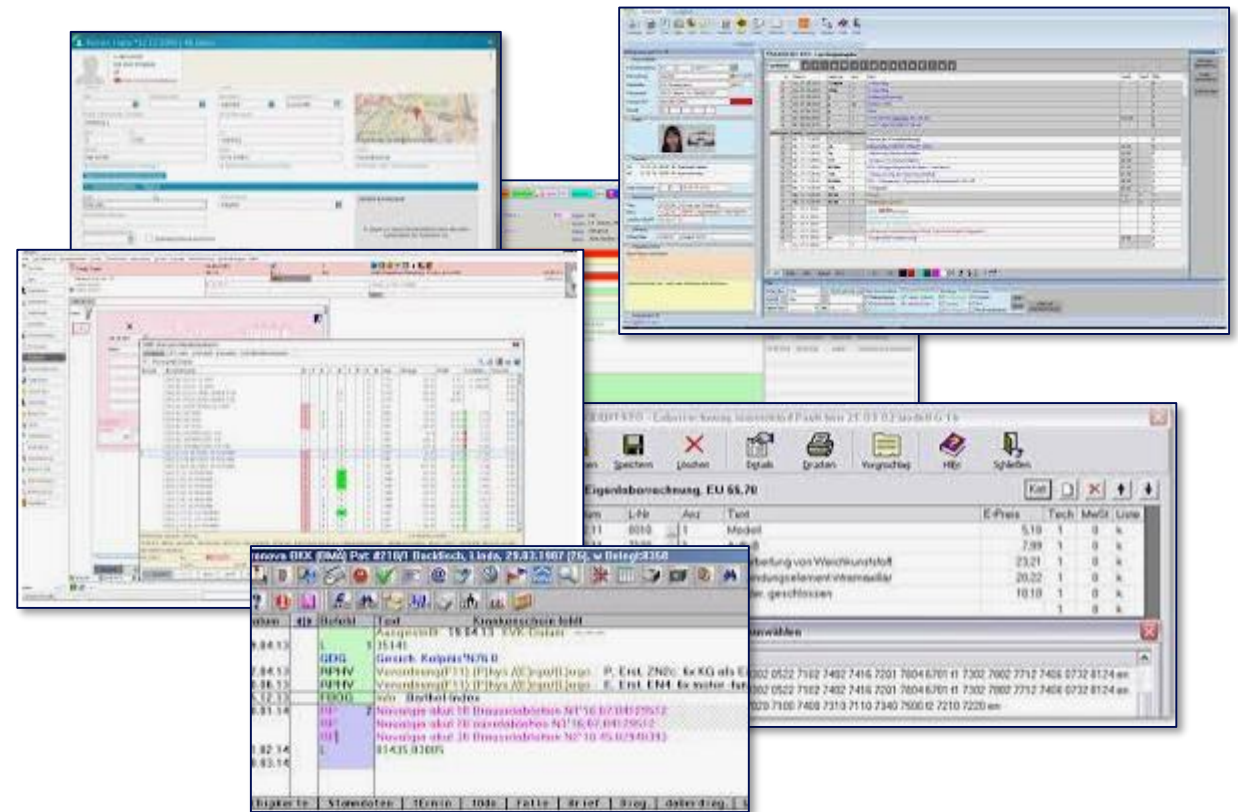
Speichern Löschen Details Drucken Vorgschlag Hilfe Schließen

Eigenlaborberechnung. EU 65.70

| L-Nr | Anz | Text | E-Preis | Tech | MwSt | Liste |
|---|---|---|---|---|---|---|
| 0010 | 1 | Modell | 5,10 | 1 | 0 | k |
| | | | 7,99 | 1 | 0 | k |
| | | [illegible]arbeitung von Weichkunststoff | 23,21 | 1 | 0 | k |
| | | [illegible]ndungselement intramediar | 20,22 | 1 | 0 | k |
| | | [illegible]r. geschlossen | 10,10 | 1 | 0 | k |
| | | | | 1 | 0 | k |

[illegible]uswählen

renova DBX (DMI) Pat: #210/1 Backfisch, Linda, 29.03.1987 (26), w Beleg: 8350

| Datum | | Befehl | Text |
|---|---|---|---|
| | | | Ausgestellt 19.04.13 EVK-Datum |
| 19.04.13 | | L | 1 35141 |
| | | GDG | Gesch. Kolpitis N76.0 |
| 17.04.13 | | RPHV | Verordnung[F11] [F]hys AE]npa[f1]ngo P. Erst. ZN2: 6x KG ab E |
| 18.08.13 | | RPHV | Verordnung[F11] [F]hys AE]npa[f1]ngo E. Erst. EN4 6x motor.-fu |
| 12.12.13 | | FBOG | Befbef.Index |
| 10.01.14 | | BF | Neuanlage aktul 10 Brausetabletten N1 16.67.04129512 |
| | | BF | Neuanlage aktul 20 Brausetabletten N1 16.67.04129512 |
| | | BF | Neuanlage aktul 20 Brausetabletten N2 10.45.0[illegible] |
| 21.02.14 | | L | 01435.03005 |
| 24.03.14 | | | |

Diagnose | Stammdaten | Termin | Bilder | Fälle | Brief | Diag. | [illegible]

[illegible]02 0522 7102 7402 7416 7201 7604 6701 t1 7302 7602 7712 7406 0732 8124 en
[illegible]02 0522 7102 7402 7416 7201 7604 6701 t1 7302 7602 7712 7406 0732 8124 en
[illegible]20 7100 7400 7310 7110 7340 7500 t2 7210 7220 en